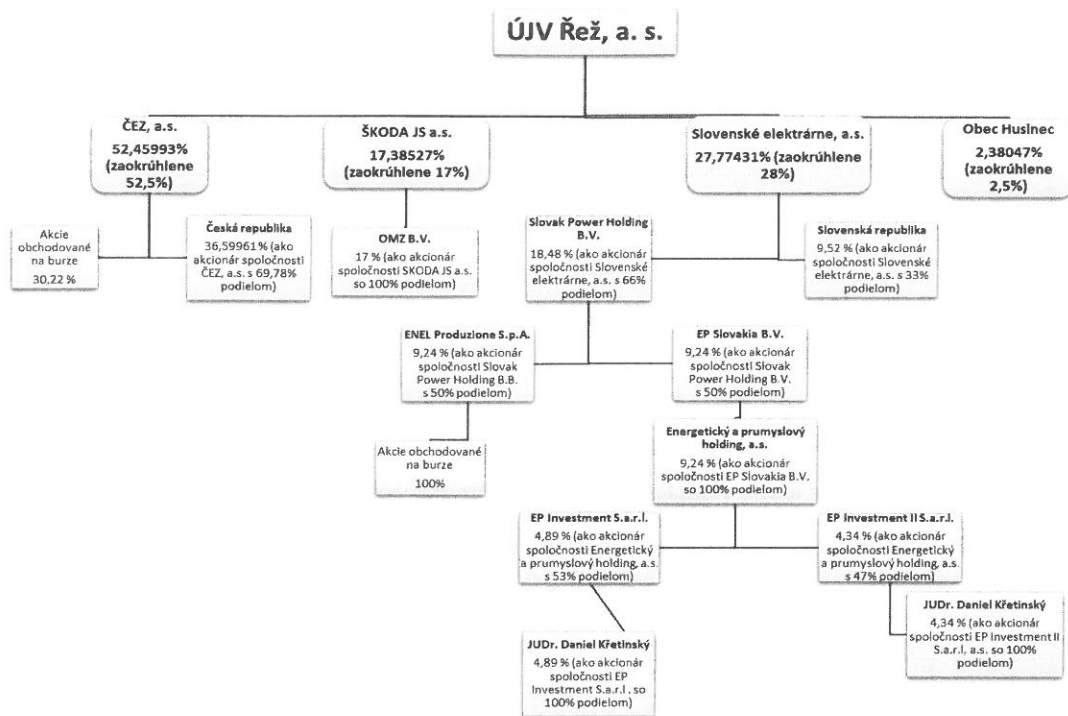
ÚJV Řež, a. s.

ČEZ, a.s.
52,45993%
(zaokrúhlene 52,5%)

ŠKODA JS a.s.
17,38527%
(zaokrúhlene 17%)

Slovenské elektrárne, a.s.
27,77431% (zaokrúhlene 28%)

Obec Husinec
2,38047%
(zaokrúhlene 2,5%)

Akcie obchodované na burze
30,22 %

Česká republika
36,59961 % (ako akcionár spoločnosti ČEZ, a.s. s 69,78% podielom)

OMZ B.V.
17 % (ako akcionár spoločnosti ŠKODA JS a.s. so 100% podielom)

Slovak Power Holding B.V.
18,48 % (ako akcionár spoločnosti Slovenské elektrárne, a.s. s 66% podielom)

Slovenská republika
9,52 % (ako akcionár spoločnosti Slovenské elektrárne, a.s. s 33% podielom)

ENEL Produzione S.p.A.
9,24 % (ako akcionár spoločnosti Slovak Power Holding B.B. s 50% podielom)

EP Slovakia B.V.
9,24 % (ako akcionár spoločnosti Slovak Power Holding B.V. s 50% podielom)

Akcie obchodované na burze
100%

Energetický a prumyslový holding, a.s.
9,24 % (ako akcionár spoločnosti EP Slovakia B.V. so 100% podielom)

EP Investment S.a.r.l.
4,89 % (ako akcionár spoločnosti Energetický a prumyslový holding, a.s. s 53% podielom)

EP Investment II S.a.r.l.
4,34 % (ako akcionár spoločnosti Energetický a prumyslový holding, a.s. s 47% podielom)

JUDr. Daniel Křetinský
4,34 % (ako akcionár spoločnosti EP Investment II S.a.r.l, a.s. so 100% podielom)

JUDr. Daniel Křetinský
4,89 % (ako akcionár spoločnosti EP Investment S.a.r.l . so 100% podielom)